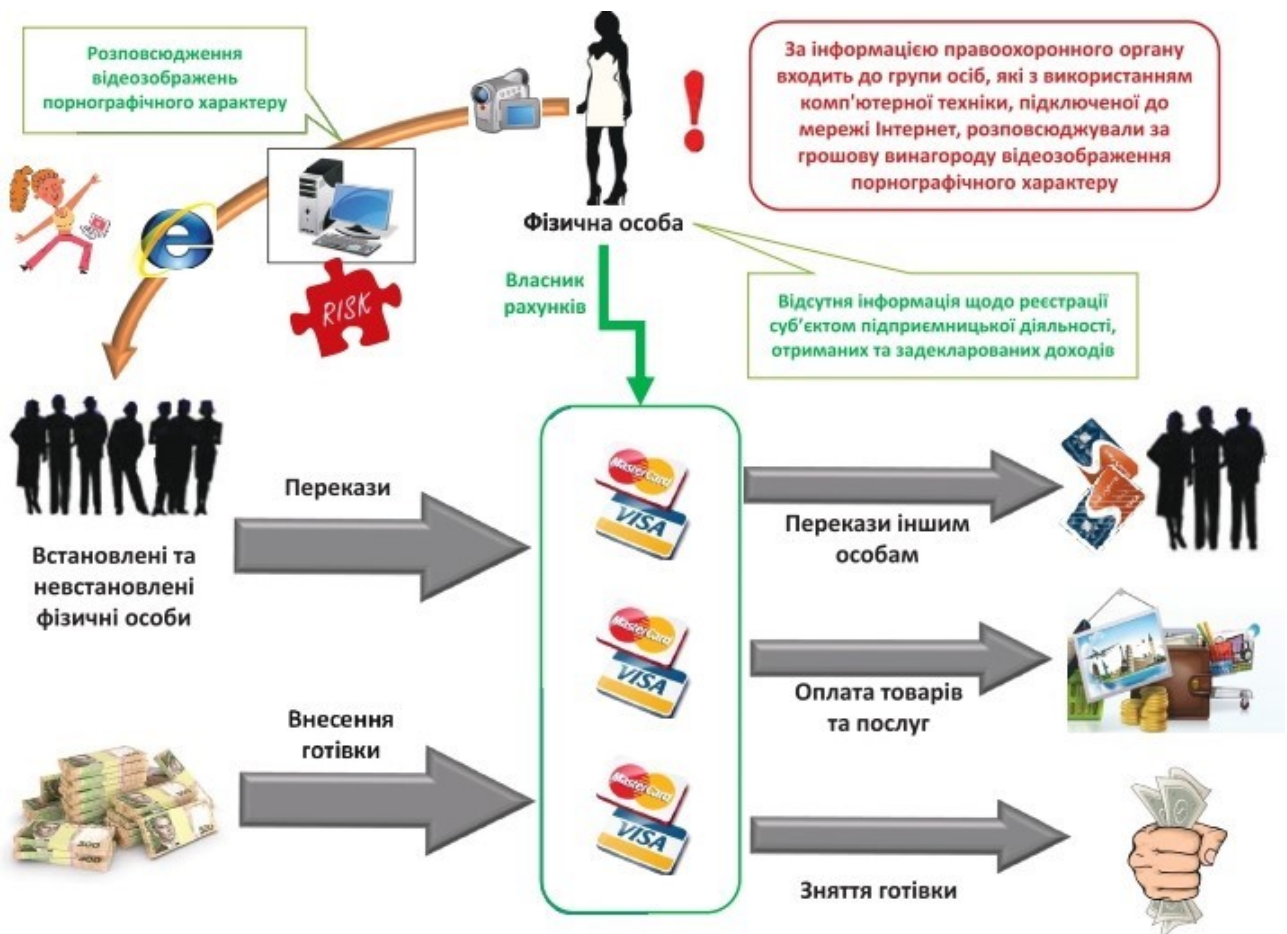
Розповсюдження відеозображень порнографічного характеру

За інформацією правоохоронного органу входить до групи осіб, які з використанням комп'ютерної техніки, підключеної до мережі Інтернет, розповсюджували за грошову винагороду відеозображення порнографічного характеру

RISK

Фізична особа

Власник рахунків

Відсутня інформація щодо реєстрації суб'єктом підприємницької діяльності, отриманих та задекларованих доходів

Перекази

Встановлені та невстановлені фізичні особи

MasterCard
VISA

MasterCard
VISA

MasterCard
VISA

Перекази іншим особам

Оплата товарів та послуг

Внесення готівки

Зняття готівки